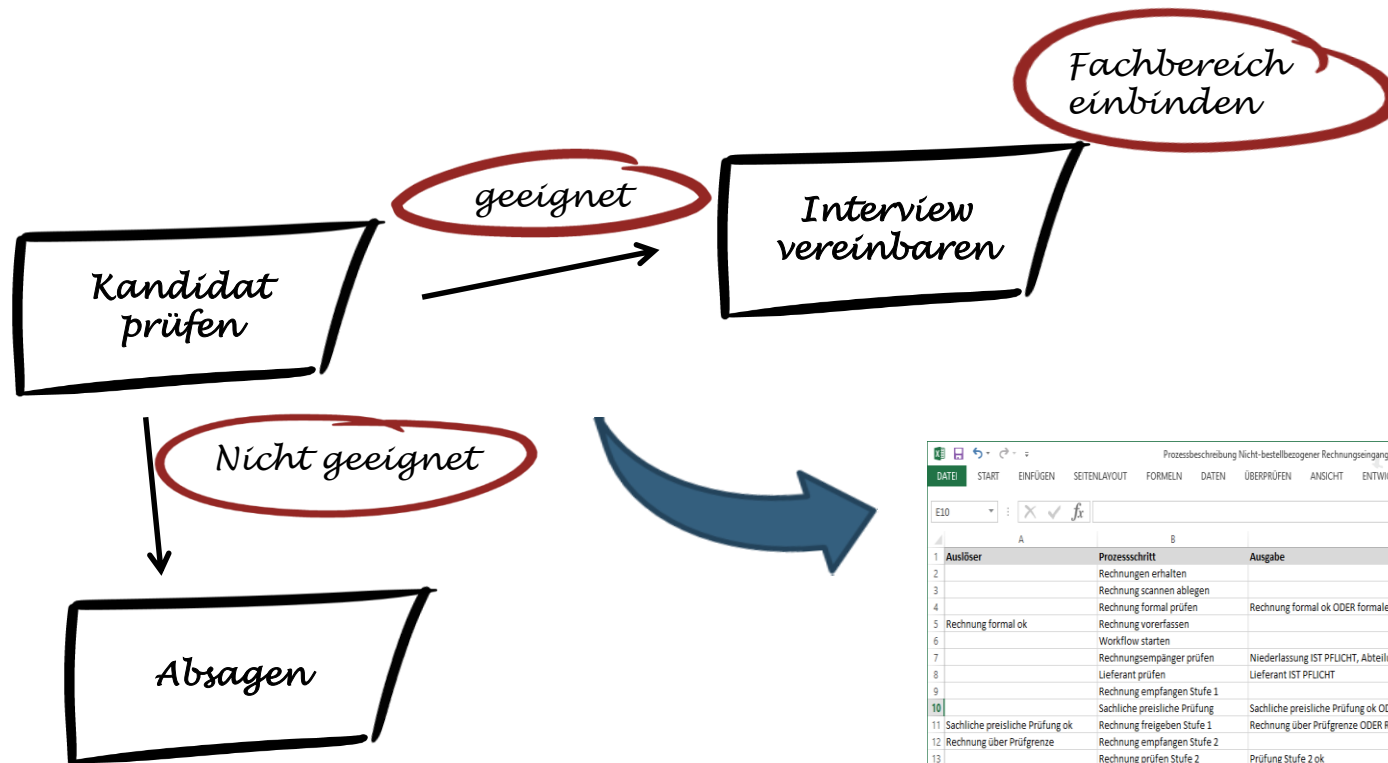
Fachbereich einbinden

geeignet

Interview vereinbaren

Kandidat prüfen

Nicht geeignet

Absagen

Prozessbeschreibung Nicht-bestellbezogener Rechnungseingang

DATEI START EINFÜGEN SEITENLAYOUT FORMELN DATEN ÜBERPRÜFEN ANSICHT ENTWIC

E10

| | A | B | C |
|---|---|---|---|
| 1 | Auslöser | Prozessschritt | Ausgabe |
| 2 | | Rechnungen erhalten | |
| 3 | | Rechnung scannen ablegen | |
| 4 | | Rechnung formal prüfen | Rechnung formal ok ODER formale |
| 5 | Rechnung formal ok | Rechnung vorerfassen | |
| 6 | | Workflow starten | |
| 7 | | Rechnungsempänger prüfen | Niederlassung IST PFLICHT, Abteil |
| 8 | | Lieferant prüfen | Lieferant IST PFLICHT |
| 9 | | Rechnung empfangen Stufe 1 | |
| 10 | | Sachliche preisliche Prüfung | Sachliche preisliche Prüfung ok OD |
| 11 | Sachliche preisliche Prüfung ok | Rechnung freigeben Stufe 1 | Rechnung über Prüfgrenze ODER R |
| 12 | Rechnung über Prüfgrenze | Rechnung empfangen Stufe 2 | |
| 13 | | Rechnung prüfen Stufe 2 | Prüfung Stufe 2 ok |